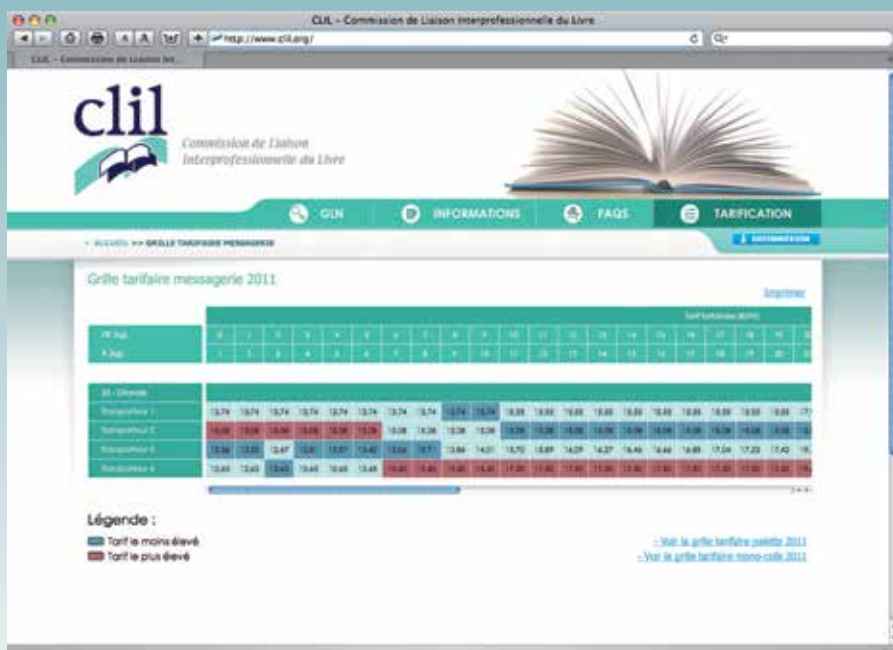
CLIL - Commission de Liaison Interprofessionnelle du Livre

http://www.clil.org/

CLIL - Commission de Liaison Int...

clil

Commission de Liaison Interprofessionnelle du Livre

GLN

INFORMATIONS

FAQS

TARIFICATION

> ACCUEIL >> GRILLE TARIFAIRE MESSAGERIE

Grille tarifaire messagerie 2011

Imprimer

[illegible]

Légende :

Tarif le moins élevé

Tarif le plus élevé

- Voir la grille tarifaire palette 2011

- Voir la grille tarifaire mono-colis 2011